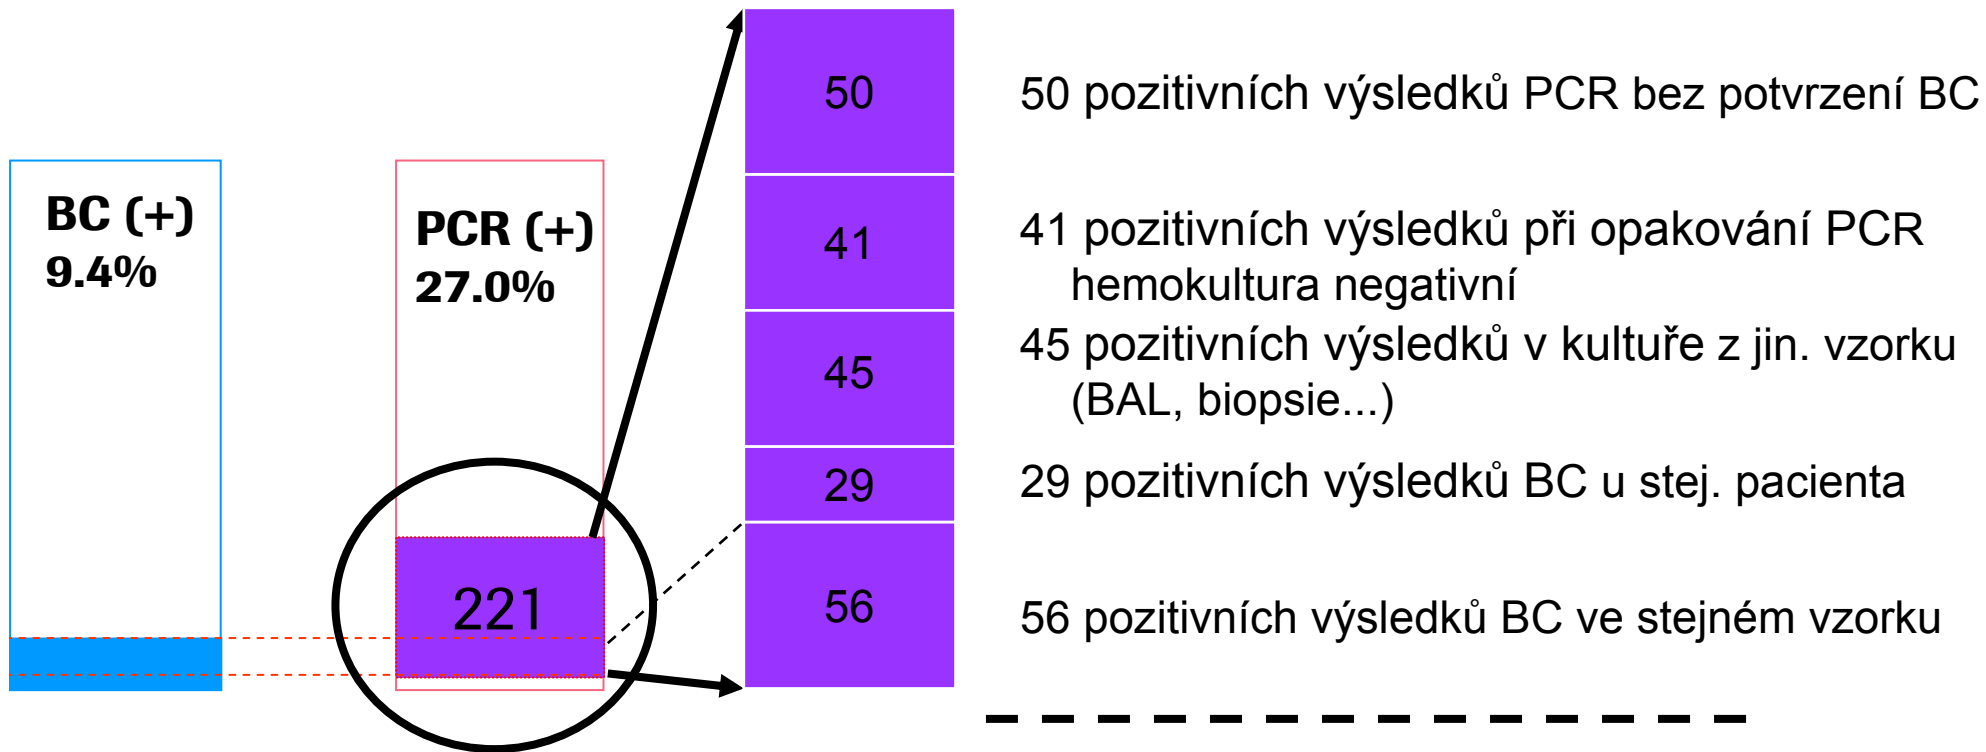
BC (+)
9.4%

PCR (+)
27.0%

221

50

41

45

29

56

50 pozitivních výsledků PCR bez potvrzení BC

41 pozitivních výsledků při opakování PCR hemokultura negativní

45 pozitivních výsledků v kultuře z jin. vzorku (BAL, biopsie...)

29 pozitivních výsledků BC u stej. pacienta

56 pozitivních výsledků BC ve stejném vzorku